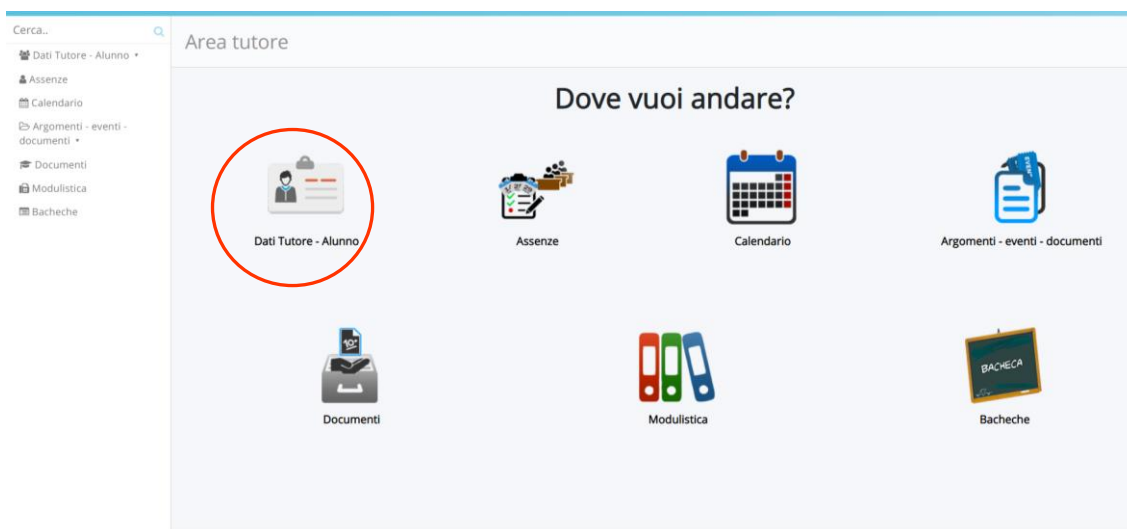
Cerca..

Dati Tutore - Alunno

Assenze

Calendario

Argomenti - eventi - documenti

Documenti

Modulistica

Bacheche

Area tutore

Dove vuoi andare?

Dati Tutore - Alunno

Assenze

Calendario

Argomenti - eventi - documenti

Documenti

Modulistica

BACHECA

Bacheche